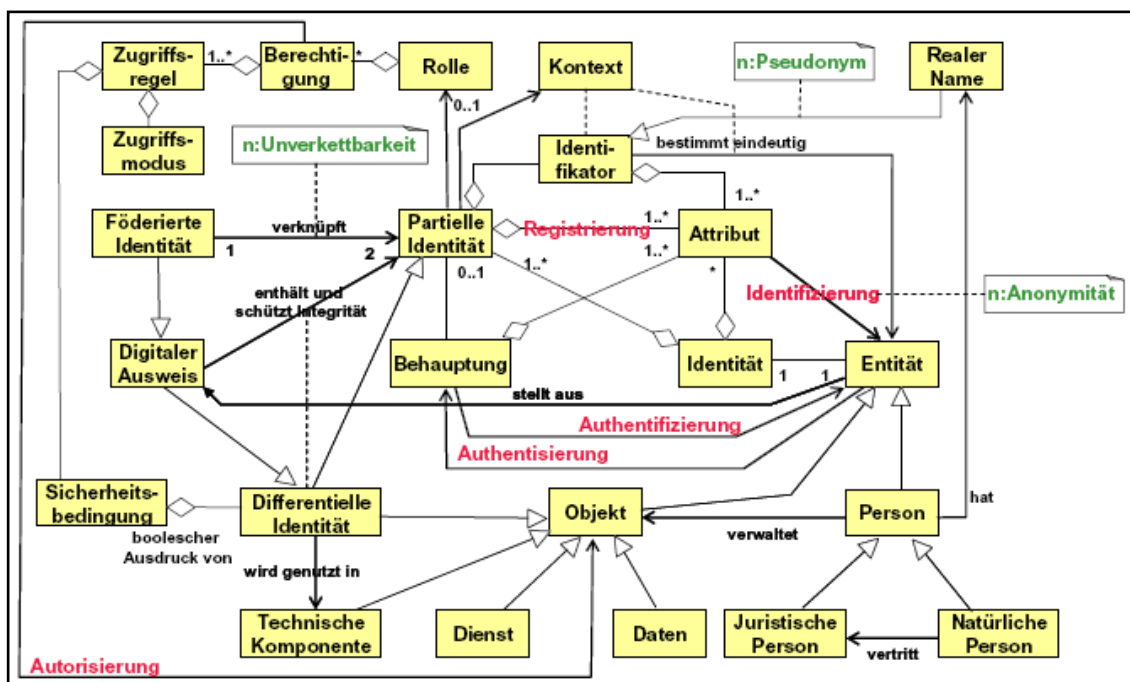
Zugriffsregel
1..*
Berechtigung
*
Rolle
Kontext
n:Pseudonym
Realer Name
Zugriffsmodus
n:Unverkettbarkeit
Identifikator
bestimmt eindeutig
0..1
1..*
Föderierte Identität
verknüpft
1
2
Partielle Identität
Registrierung
1..*
1..*
Attribut
0..1
1..*
*
enthält und schützt Integrität
Identifizierung
n:Anonymität
Digitaler Ausweis
Behauptung
Identität
1
1
Entität
stellt aus
Authentifizierung
Authentisierung
Sicherheitsbedingung
Differentielle Identität
Objekt
Person
hat
boolescher Ausdruck von
verwaltet
wird genutzt in
Technische Komponente
Dienst
Daten
Juristische Person
Natürliche Person
vertritt
Autorisierung